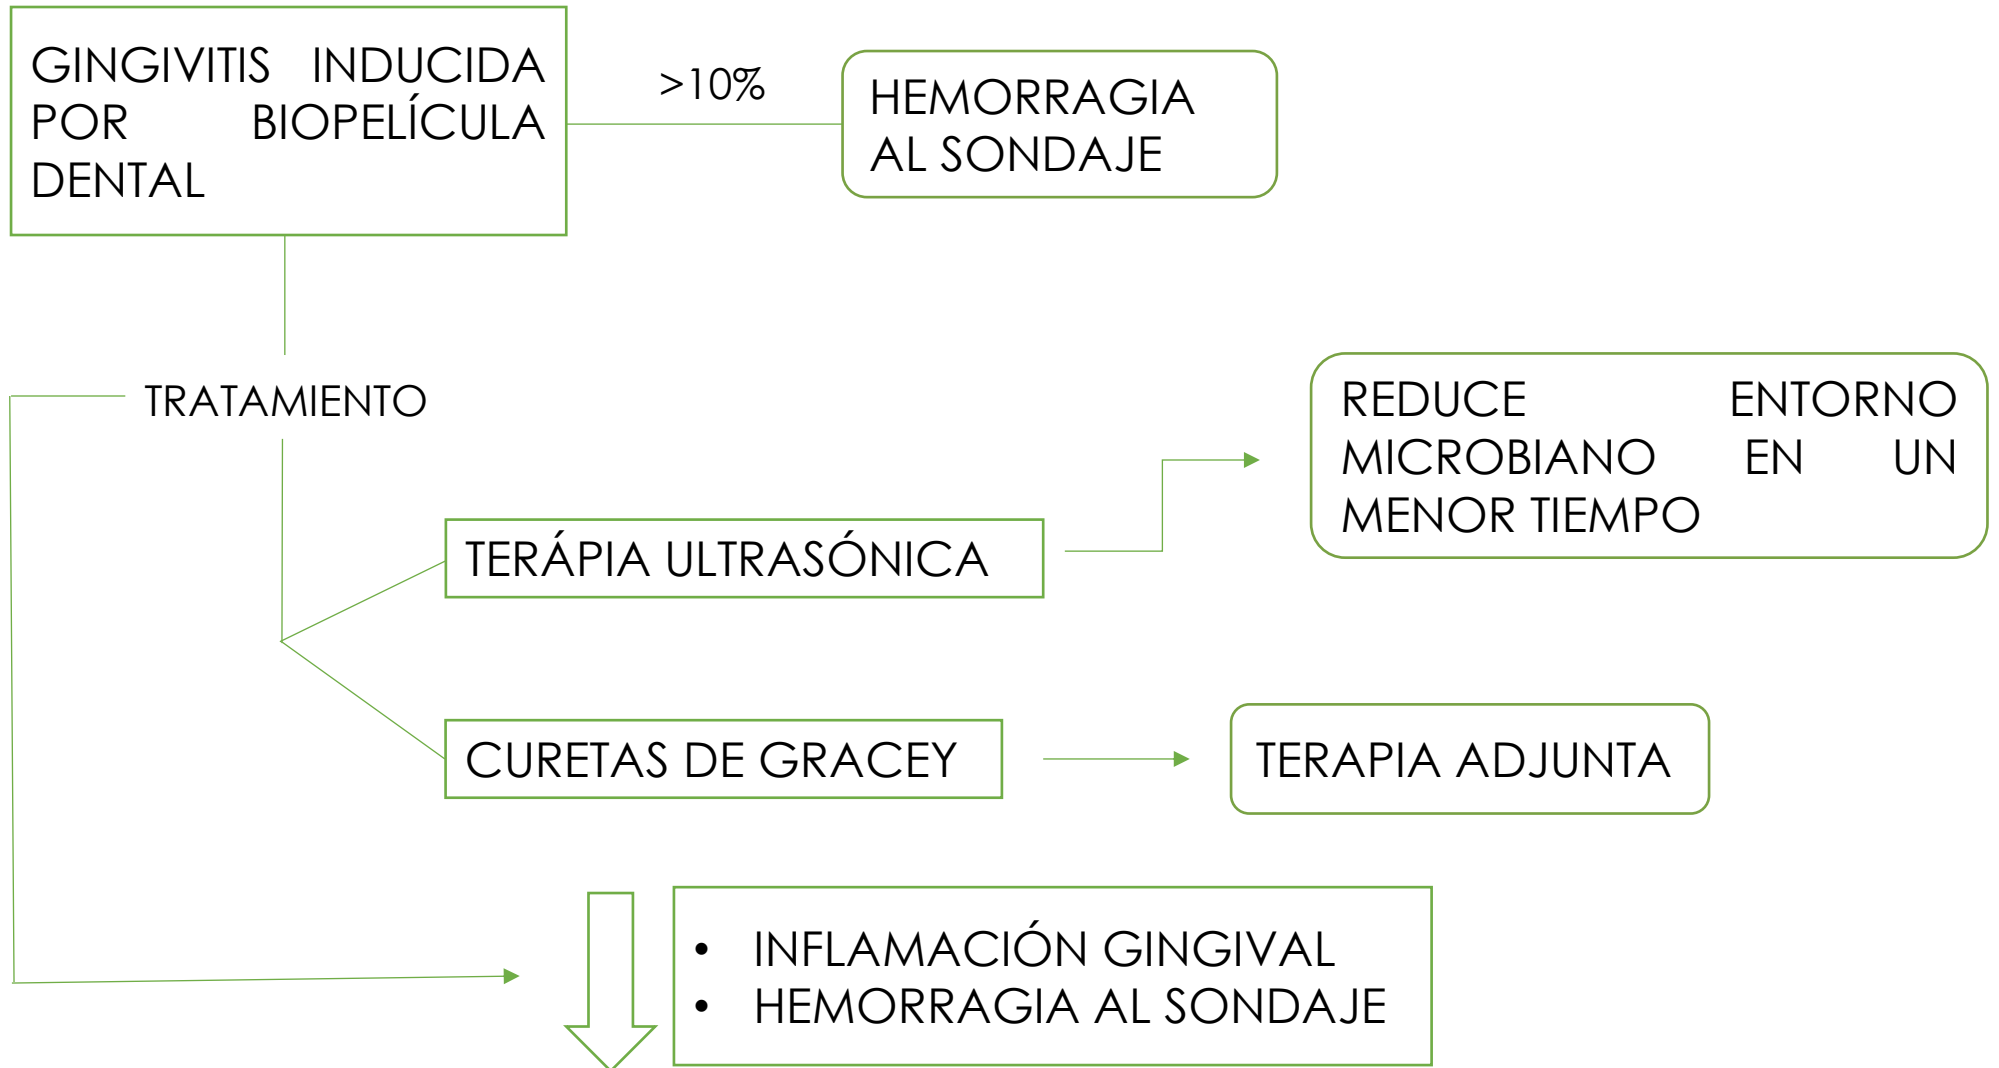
GINGIVITIS INDUCIDA POR BIOPELÍCULA DENTAL

>10%

HEMORRAGIA AL SONDAJE

TRATAMIENTO

TERÁPIA ULTRASÓNICA

REDUCE ENTORNO MICROBIANO EN UN MENOR TIEMPO

CURETAS DE GRACEY

TERAPIA ADJUNTA

• INFLAMACIÓN GINGIVAL
• HEMORRAGIA AL SONDAJE